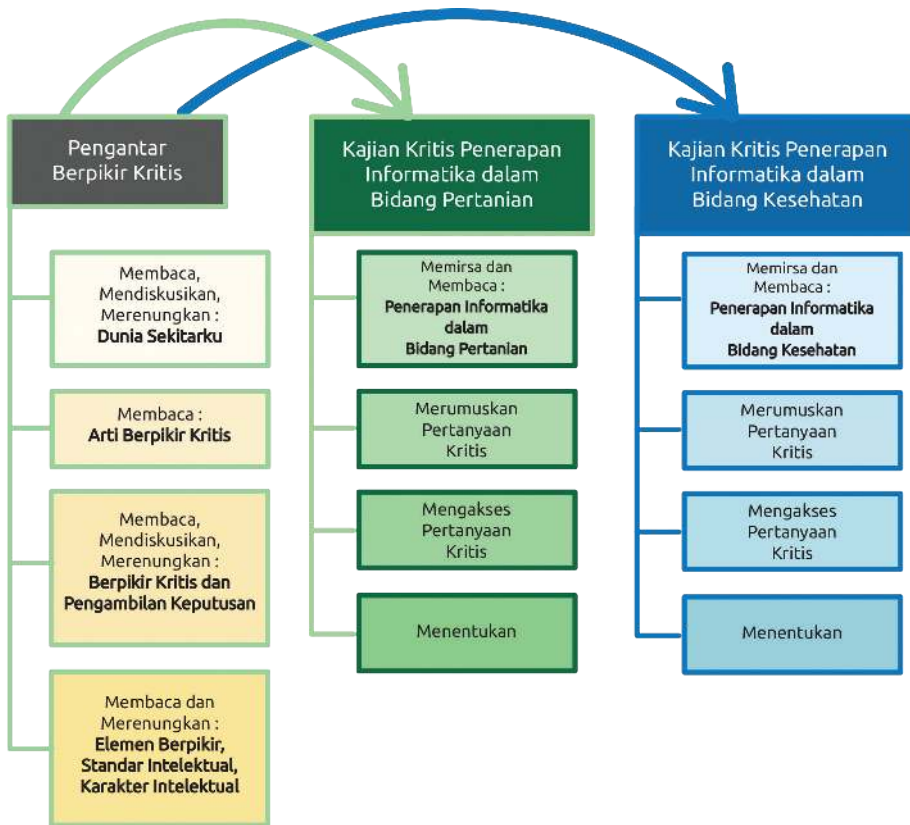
Pengantar Berpikir Kritis

Membaca, Mendiskusikan, Merenungkan : Dunia Sekitarku

Membaca : Arti Berpikir Kritis

Membaca, Mendiskusikan, Merenungkan : Berpikir Kritis dan Pengambilan Keputusan

Membaca dan Merenungkan : Elemen Berpikir, Standar Intelektual, Karakter Intelektual

Kajian Kritis Penerapan Informatika dalam Bidang Pertanian

Memirsa dan Membaca : Penerapan Informatika dalam Bidang Pertanian

Merumuskan Pertanyaan Kritis

Mengakses Pertanyaan Kritis

Menentukan

Kajian Kritis Penerapan Informatika dalam Bidang Kesehatan

Memirsa dan Membaca : Penerapan Informatika dalam Bidang Kesehatan

Merumuskan Pertanyaan Kritis

Mengakses Pertanyaan Kritis

Menentukan